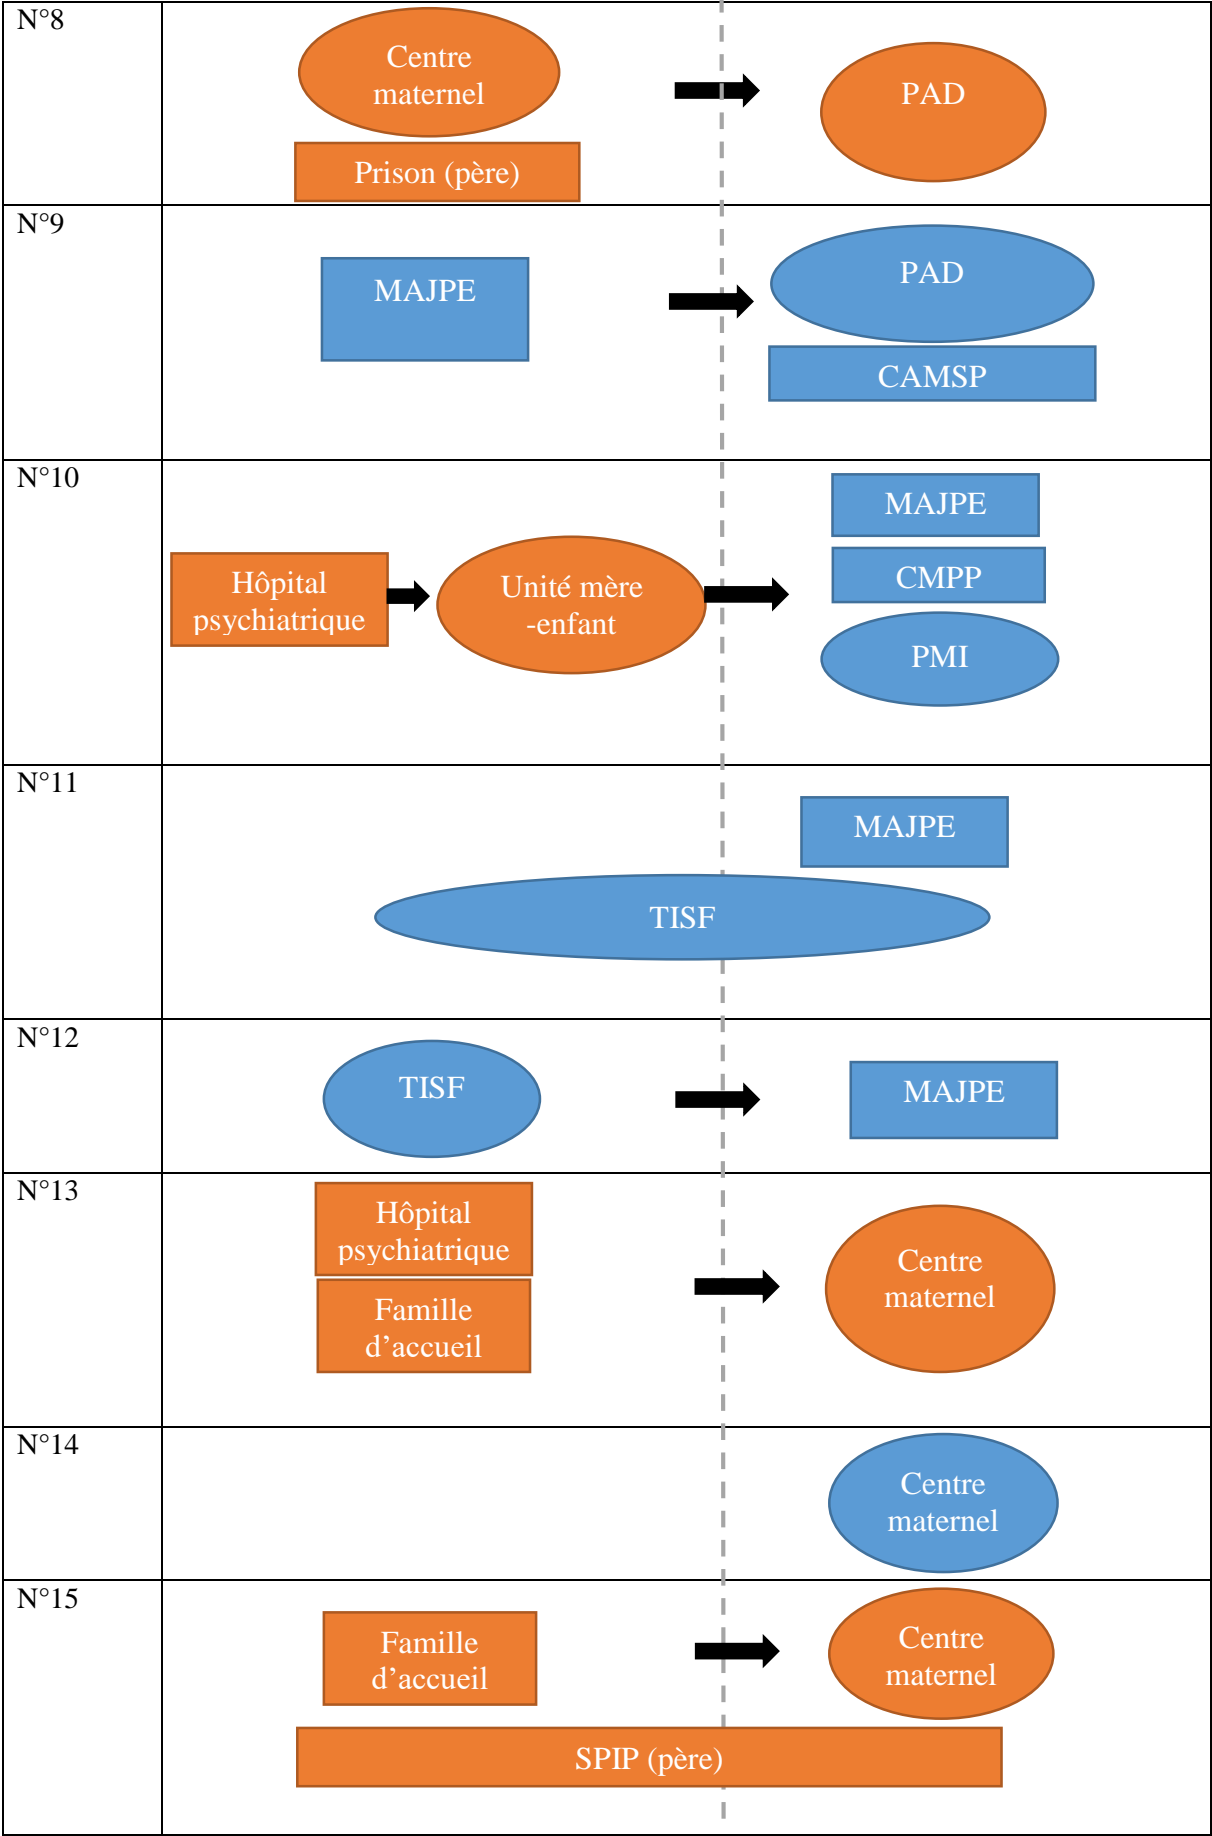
| | |
|---|---|
| N°8 | Centre maternel<br>Prison (père)<br>PAD |
| N°9 | MAJPE<br>PAD<br>CAMSP |
| N°10 | Hôpital psychiatrique<br>Unité mère -enfant<br>MAJPE<br>CMPP<br>PMI |
| N°11 | MAJPE<br>TISF |
| N°12 | TISF<br>MAJPE |
| N°13 | Hôpital psychiatrique<br>Famille d'accueil<br>Centre maternel |
| N°14 | Centre maternel |
| N°15 | Famille d'accueil<br>Centre maternel<br>SPIP (père) |